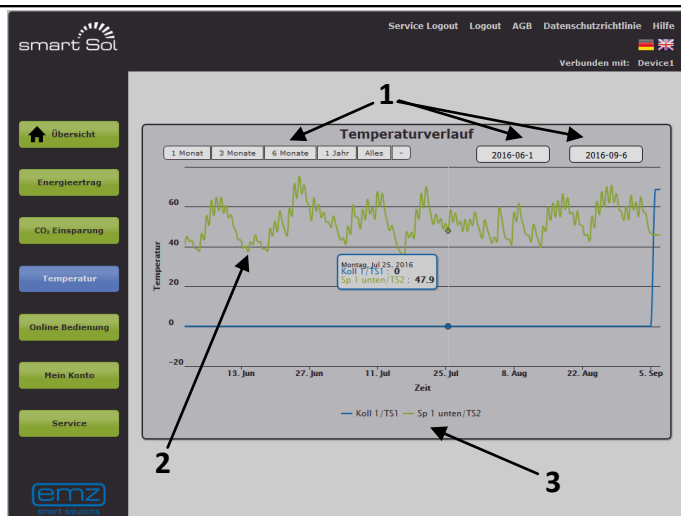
smart Sol

Service Logout Logout AGB Datenschutzrichtlinie Hilfe

Verbunden mit: Device1

Übersicht

Energieertrag

$CO_2$ Einsparung

Temperatur

Online Bedienung

Mein Konto

Service

emz
smart solutions

1

Temperaturverlauf

1 Monat 3 Monate 6 Monate 1 Jahr Alles -

2016-06-1

2016-09-6

Temperatur

60
40
20
0
-20

Montag, Jul 25, 2016
Koll 1/TS1 : 0
Sp 1 unten/TS2 : 47.9

13. Jun 27. Jun 11. Jul 25. Jul 8. Aug 22. Aug 5. Sep

Zeit

— Koll 1/TS1 — Sp 1 unten/TS2

2

3